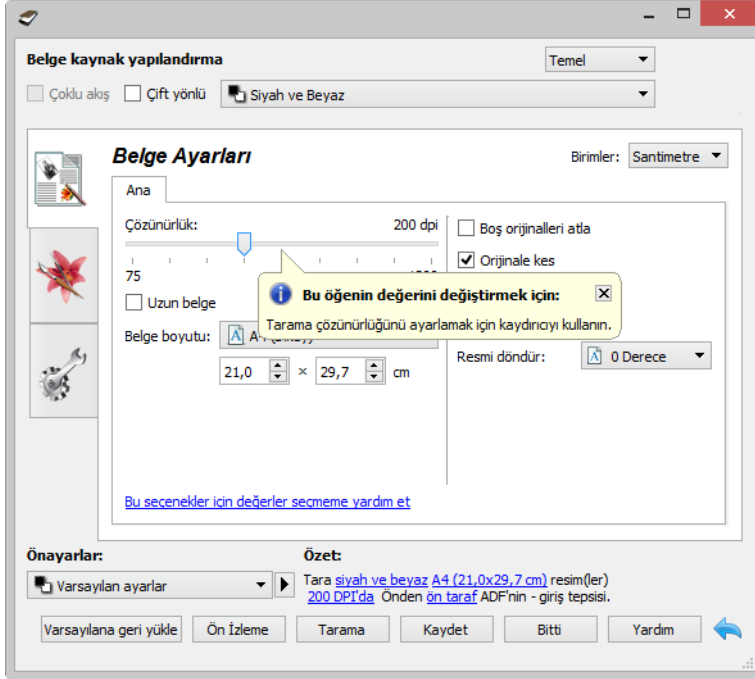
Belge kaynak yapılandırma

Temel

Çoklu akış

Çift yönlü

Siyah ve Beyaz

Belge Ayarları

Birimler: Santimetre

Ana

Çözünürlük: 200 dpi

75

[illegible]

Uzun belge

Belge boyutu: A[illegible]

21,0 × 29,7 cm

Boş orijinalleri atla

Orijinale kes

Bu öğenin değerini değiştirmek için:

Tarama çözünürlüğünü ayarlamak için kaydırıcıyı kullanın.

Resmi döndür: 0 Derece

Bu seçenekler için değerler seçmeme yardım et

Önayarlar:

Varsayılan ayarlar

Özet:

Tara siyah ve beyaz A4 (21,0x29,7 cm) resim(ler) 200 DPI'da Önden ön taraf ADF'nin - giriş tepsisi.

Varsayılana geri yükle

Ön İzleme

Tarama

Kaydet

Bitti

Yardım